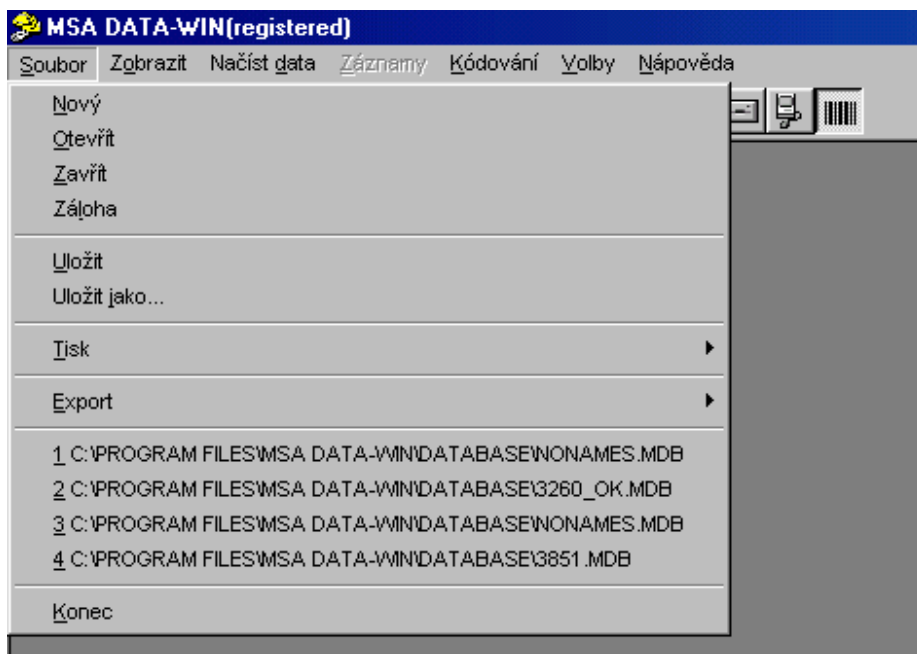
MSA DATA-WIN(registered)

Soubor Zobrazit Načíst data Záznamy Kódování Volby Nápověda

Nový
Otevřít
Zavřít
Záloha

Uložit
Uložit jako...

Tisk

Export

1 C:\PROGRAM FILES\MSA DATA-WIN\DATABASE\NONAMES.MDB
2 C:\PROGRAM FILES\MSA DATA-WIN\DATABASE\3260_OK.MDB
3 C:\PROGRAM FILES\MSA DATA-WIN\DATABASE\NONAMES.MDB
4 C:\PROGRAM FILES\MSA DATA-WIN\DATABASE\3851.MDB

Konec